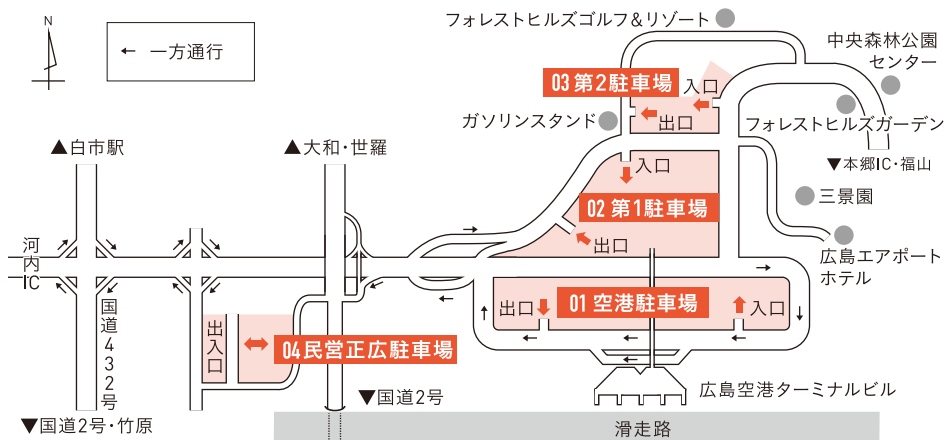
N

← 一方通行

フォレストヒルズゴルフ&リゾート

中央森林公園センター

03 第2駐車場

入口

出口

ガソリンスタンド

フォレストヒルズガーデン

▼本郷IC・福山

▲白市駅

▲大和・世羅

入口

02 第1駐車場

出口

三景園

広島エアポートホテル

河内IC

国道432号

出口

01 空港駐車場

入口

出入口

04 民営正広駐車場

▼国道2号

広島空港ターミナルビル

▼国道2号・竹原

滑走路